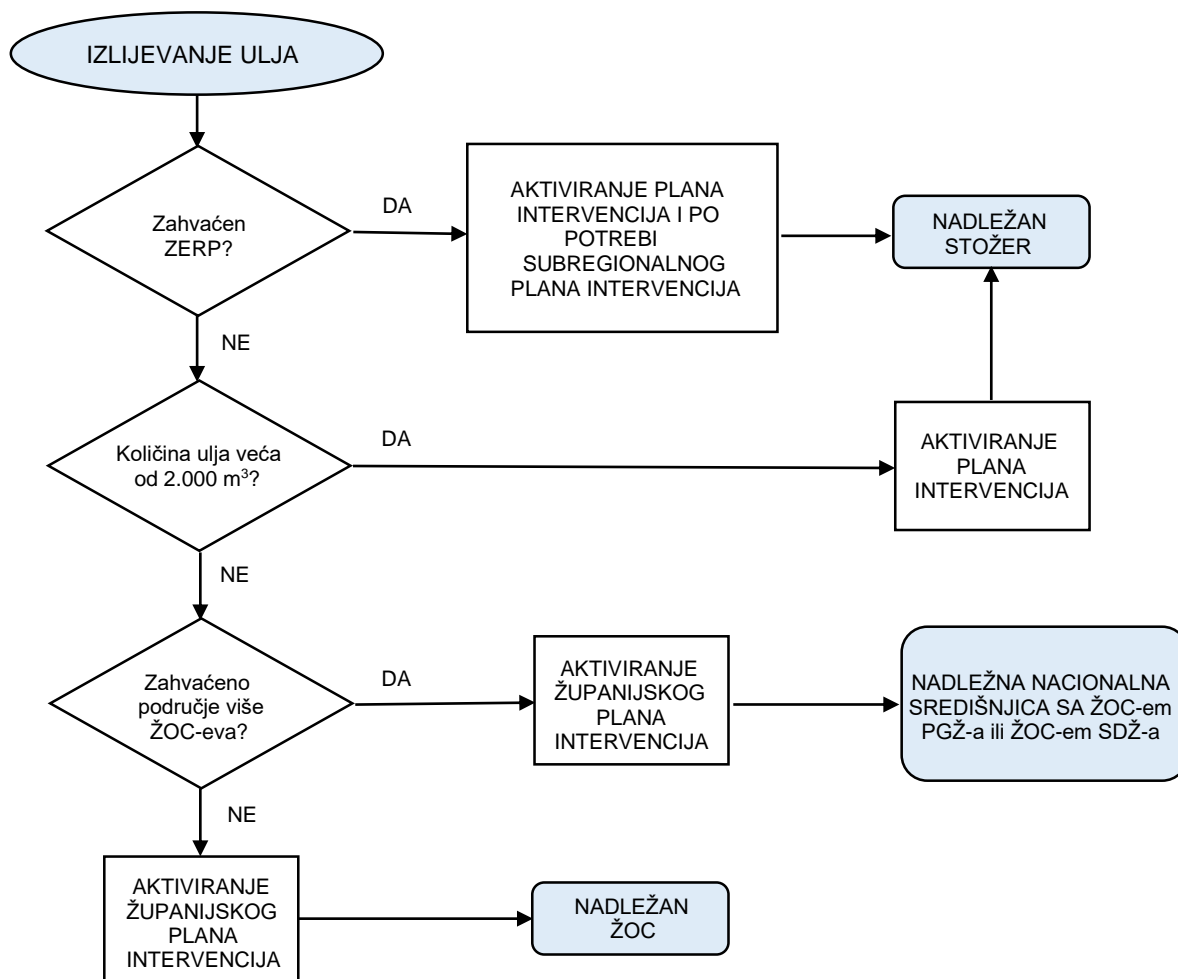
IZLIJEVANJE ULJA

Zahvaćen ZERP?

DA

AKTIVIRANJE PLANA INTERVENCIJA I PO POTREBI SUBREGIONALNOG PLANA INTERVENCIJA

NADLEŽAN STOŽER

NE

Količina ulja veća od 2.000 m$^3$?

DA

AKTIVIRANJE PLANA INTERVENCIJA

NE

Zahvaćeno područje više ŽOC-eva?

DA

AKTIVIRANJE ŽUPANIJSKOG PLANA INTERVENCIJA

NADLEŽNA NACIONALNA SREDIŠNJICA SA ŽOC-em PGŽ-a ili ŽOC-em SDŽ-a

NE

AKTIVIRANJE ŽUPANIJSKOG PLANA INTERVENCIJA

NADLEŽAN ŽOC